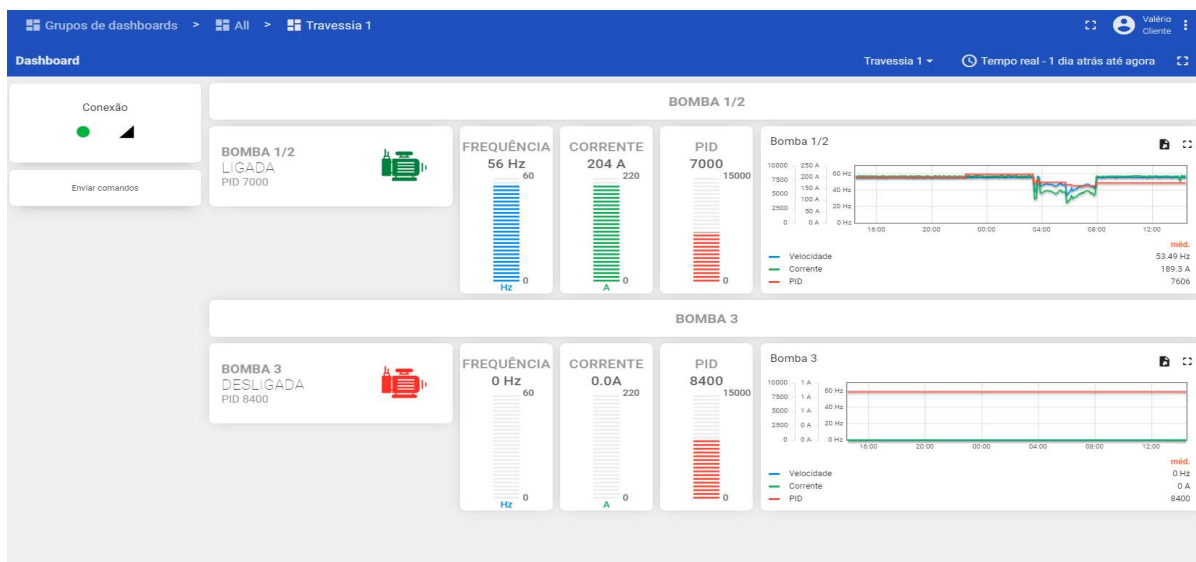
Grupos de dashboards > All > Travessia 1

Valério
Cliente

Dashboard

Travessia 1

Tempo real - 1 dia atrás até agora

Conexão

Enviar comandos

BOMBA 1/2

BOMBA 1/2
LIGADA
PID 7000

FREQUÊNCIA
56 Hz
60
0
Hz

CORRENTE
204 A
220
0
A

PID
7000
15000
0

Bomba 1/2

10000
7500
5000
2500
0

250 A
200 A
150 A
100 A
50 A
0 A

60 Hz
40 Hz
20 Hz
0 Hz

16:00 20:00 00:00 04:00 08:00 12:00

méd.
Velocidade 53.49 Hz
Corrente 189.3 A
PID 7606

BOMBA 3

BOMBA 3
DESLIGADA
PID 8400

FREQUÊNCIA
0 Hz
60
0
Hz

CORRENTE
0.0A
220
0
A

PID
8400
15000
0

Bomba 3

10000
7500
5000
2500
0

1 A
1 A
1 A
0 A
0 A

60 Hz
40 Hz
20 Hz
0 Hz

16:00 20:00 00:00 04:00 08:00 12:00

méd.
Velocidade 0 Hz
Corrente 0 A
PID 8400